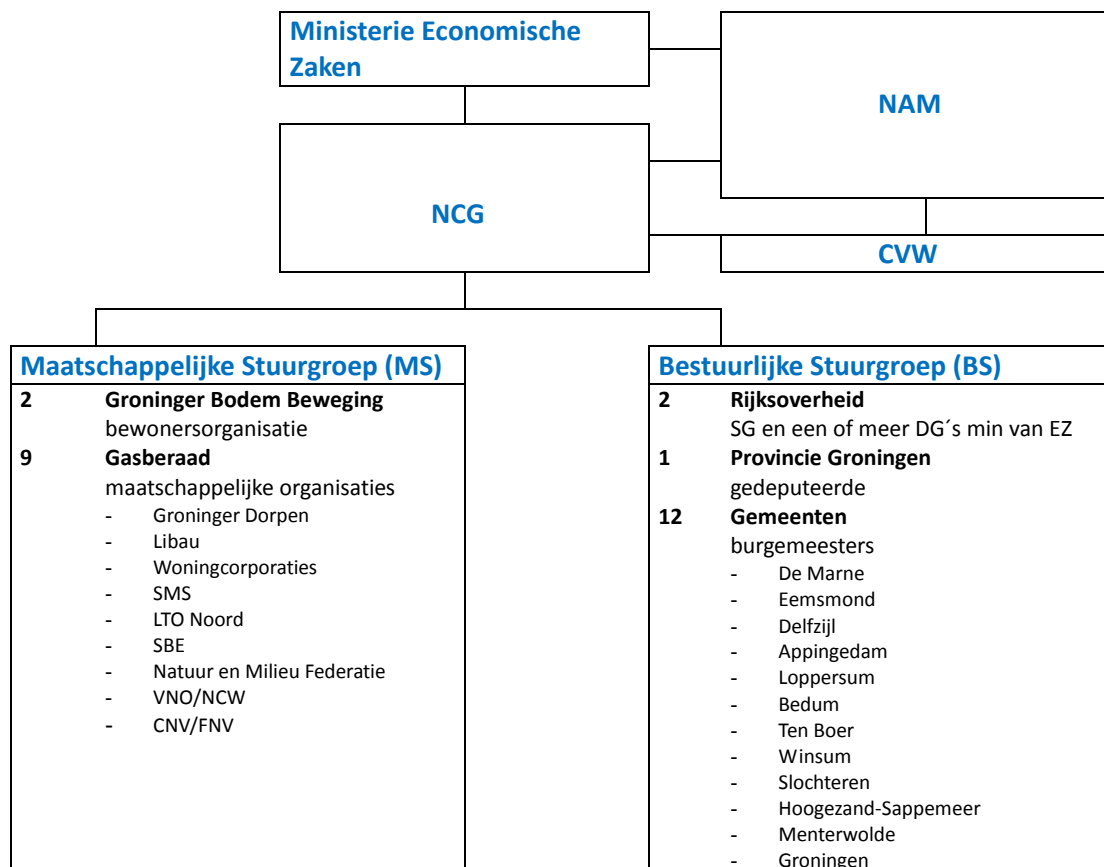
Ministerie Economische Zaken

NAM

NCG

CVW

Maatschappelijke Stuurgroep (MS)

2 **Groninger Bodem Beweging**
bewonersorganisatie

9 **Gasberaad**
maatschappelijke organisaties
- Groninger Dorpen
- Libau
- Woningcorporaties
- SMS
- LTO Noord
- SBE
- Natuur en Milieu Federatie
- VNO/NCW
- CNV/FNV

Bestuurlijke Stuurgroep (BS)

2 **Rijksoverheid**
SG en een of meer DG´s min van EZ

1 **Provincie Groningen**
gedeputeerde

12 **Gemeenten**
burgemeesters
- De Marne
- Eemsmond
- Delfzijl
- Appingedam
- Loppersum
- Bedum
- Ten Boer
- Winsum
- Slochteren
- Hoogezand-Sappemeer
- Menterwolde
- Groningen